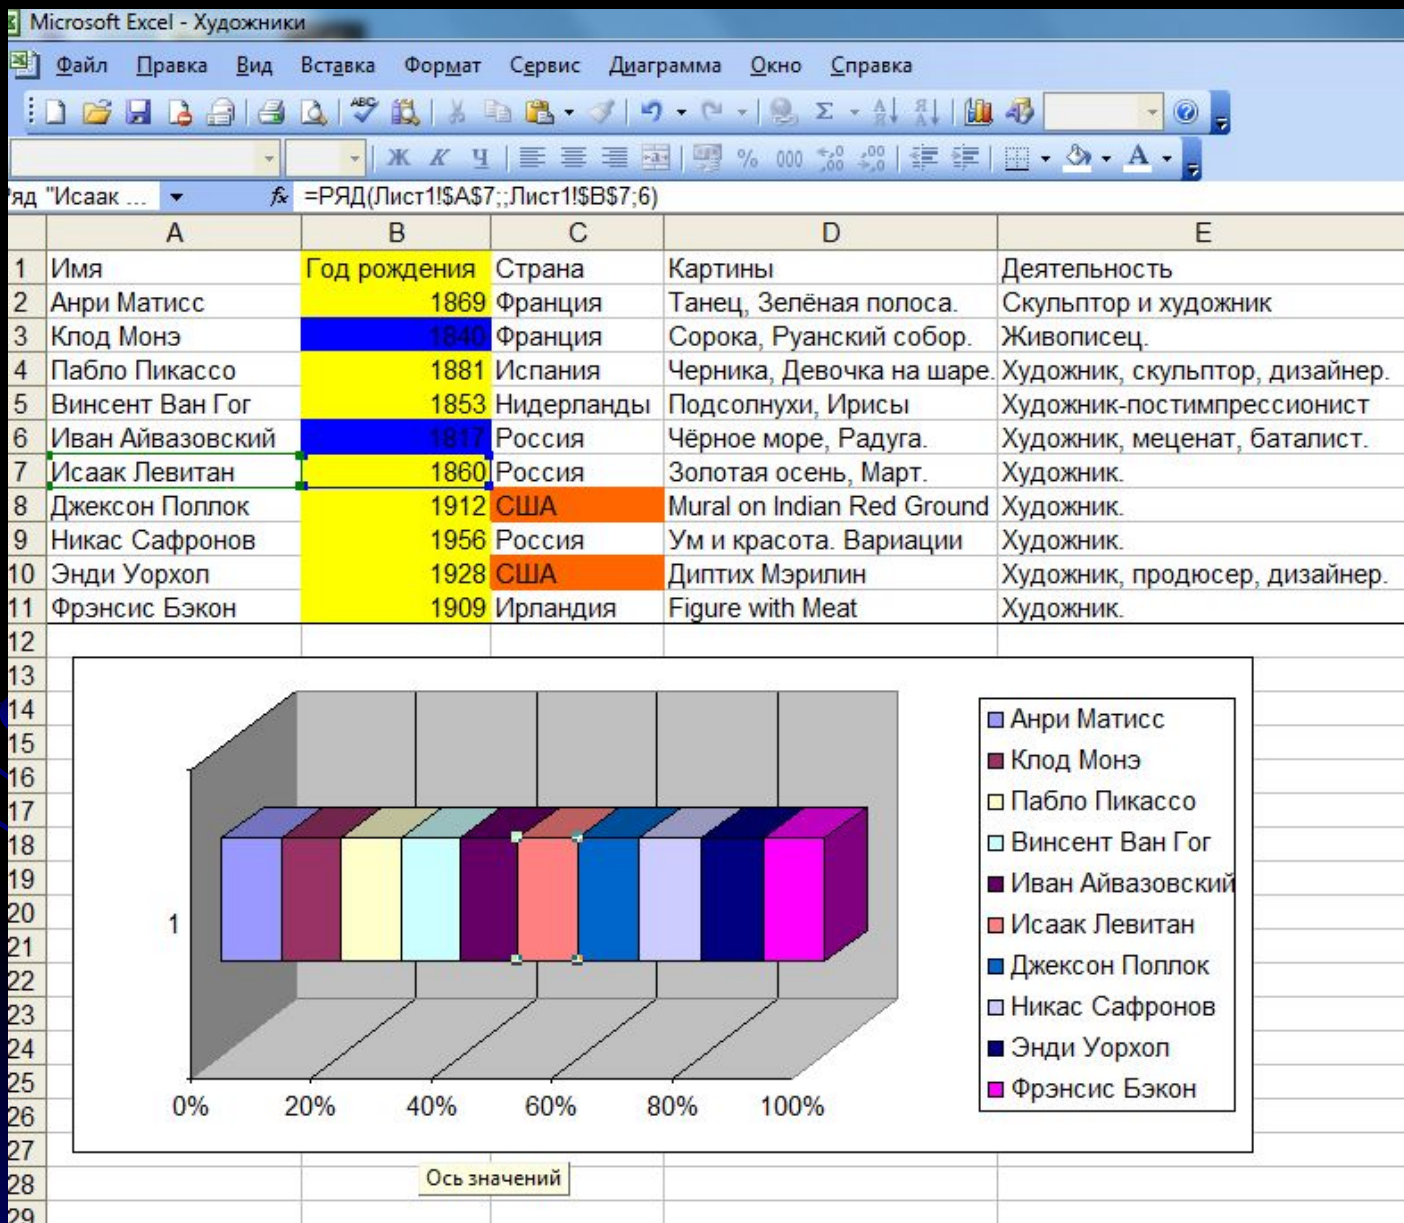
Microsoft Excel - Художники

Файл Правка Вид Вставка Формат Сервис Диаграмма Окно Справка

Ж К Ч % 000

яд "Исаак ... =РЯД(Лист1!$A$7;;Лист1!$B$7;6)

| | A | B | C | D | E |
|---|---|---|---|---|---|
| 1 | Имя | Год рождения | Страна | Картины | Деятельность |
| 2 | Анри Матисс | 1869 | Франция | Танец, Зелёная полоса. | Скульптор и художник |
| 3 | Клод Монэ | 1840 | Франция | Сорока, Руанский собор. | Живописец. |
| 4 | Пабло Пикассо | 1881 | Испания | Черника, Девочка на шаре. | Художник, скульптор, дизайнер. |
| 5 | Винсент Ван Гог | 1853 | Нидерланды | Подсолнухи, Ирисы | Художник-постимпрессионист |
| 6 | Иван Айвазовский | 1817 | Россия | Чёрное море, Радуга. | Художник, меценат, баталист. |
| 7 | Исаак Левитан | 1860 | Россия | Золотая осень, Март. | Художник. |
| 8 | Джексон Поллок | 1912 | США | Mural on Indian Red Ground | Художник. |
| 9 | Никас Сафронов | 1956 | Россия | Ум и красота. Вариации | Художник. |
| 10 | Энди Уорхол | 1928 | США | Диптих Мэрилин | Художник, продюсер, дизайнер. |
| 11 | Фрэнсис Бэкон | 1909 | Ирландия | Figure with Meat | Художник. |

12 13 14 15 16 17 18 19 20 21 22 23 24 25 26 27 28 29

1

0% 20% 40% 60% 80% 100%

Анри Матисс
Клод Монэ
Пабло Пикассо
Винсент Ван Гог
Иван Айвазовский
Исаак Левитан
Джексон Поллок
Никас Сафронов
Энди Уорхол
Фрэнсис Бэкон

Ось значений